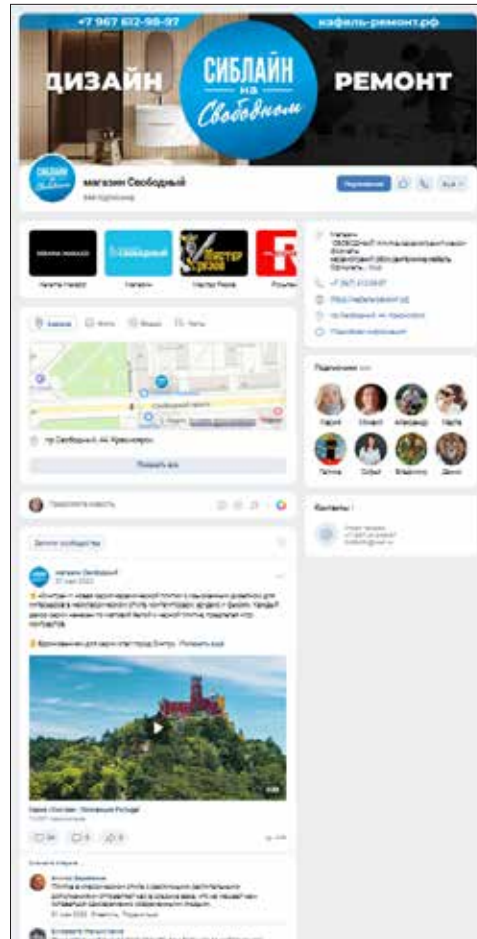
+7 967 612-98-97
кафель-ремонт.рф
ДИЗАЙН
СИБЛАЙН на Свободном
РЕМОНТ

магазин Свободный
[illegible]

Подписаться

Кафель Марази
Кафель
Мастер Ремонт

Записи
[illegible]

пр. Свободный, 44, Красноярск

Показать все

Предложить новость

Записи сообщества

магазин Свободный
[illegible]

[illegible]

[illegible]

Подписчики
Наталья
Ольга
Александр
Надежда
Татьяна
Софья
Владимир
Денис

Контакты
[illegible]

+7 (967) 612-98-97
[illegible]
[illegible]
Подробная информация